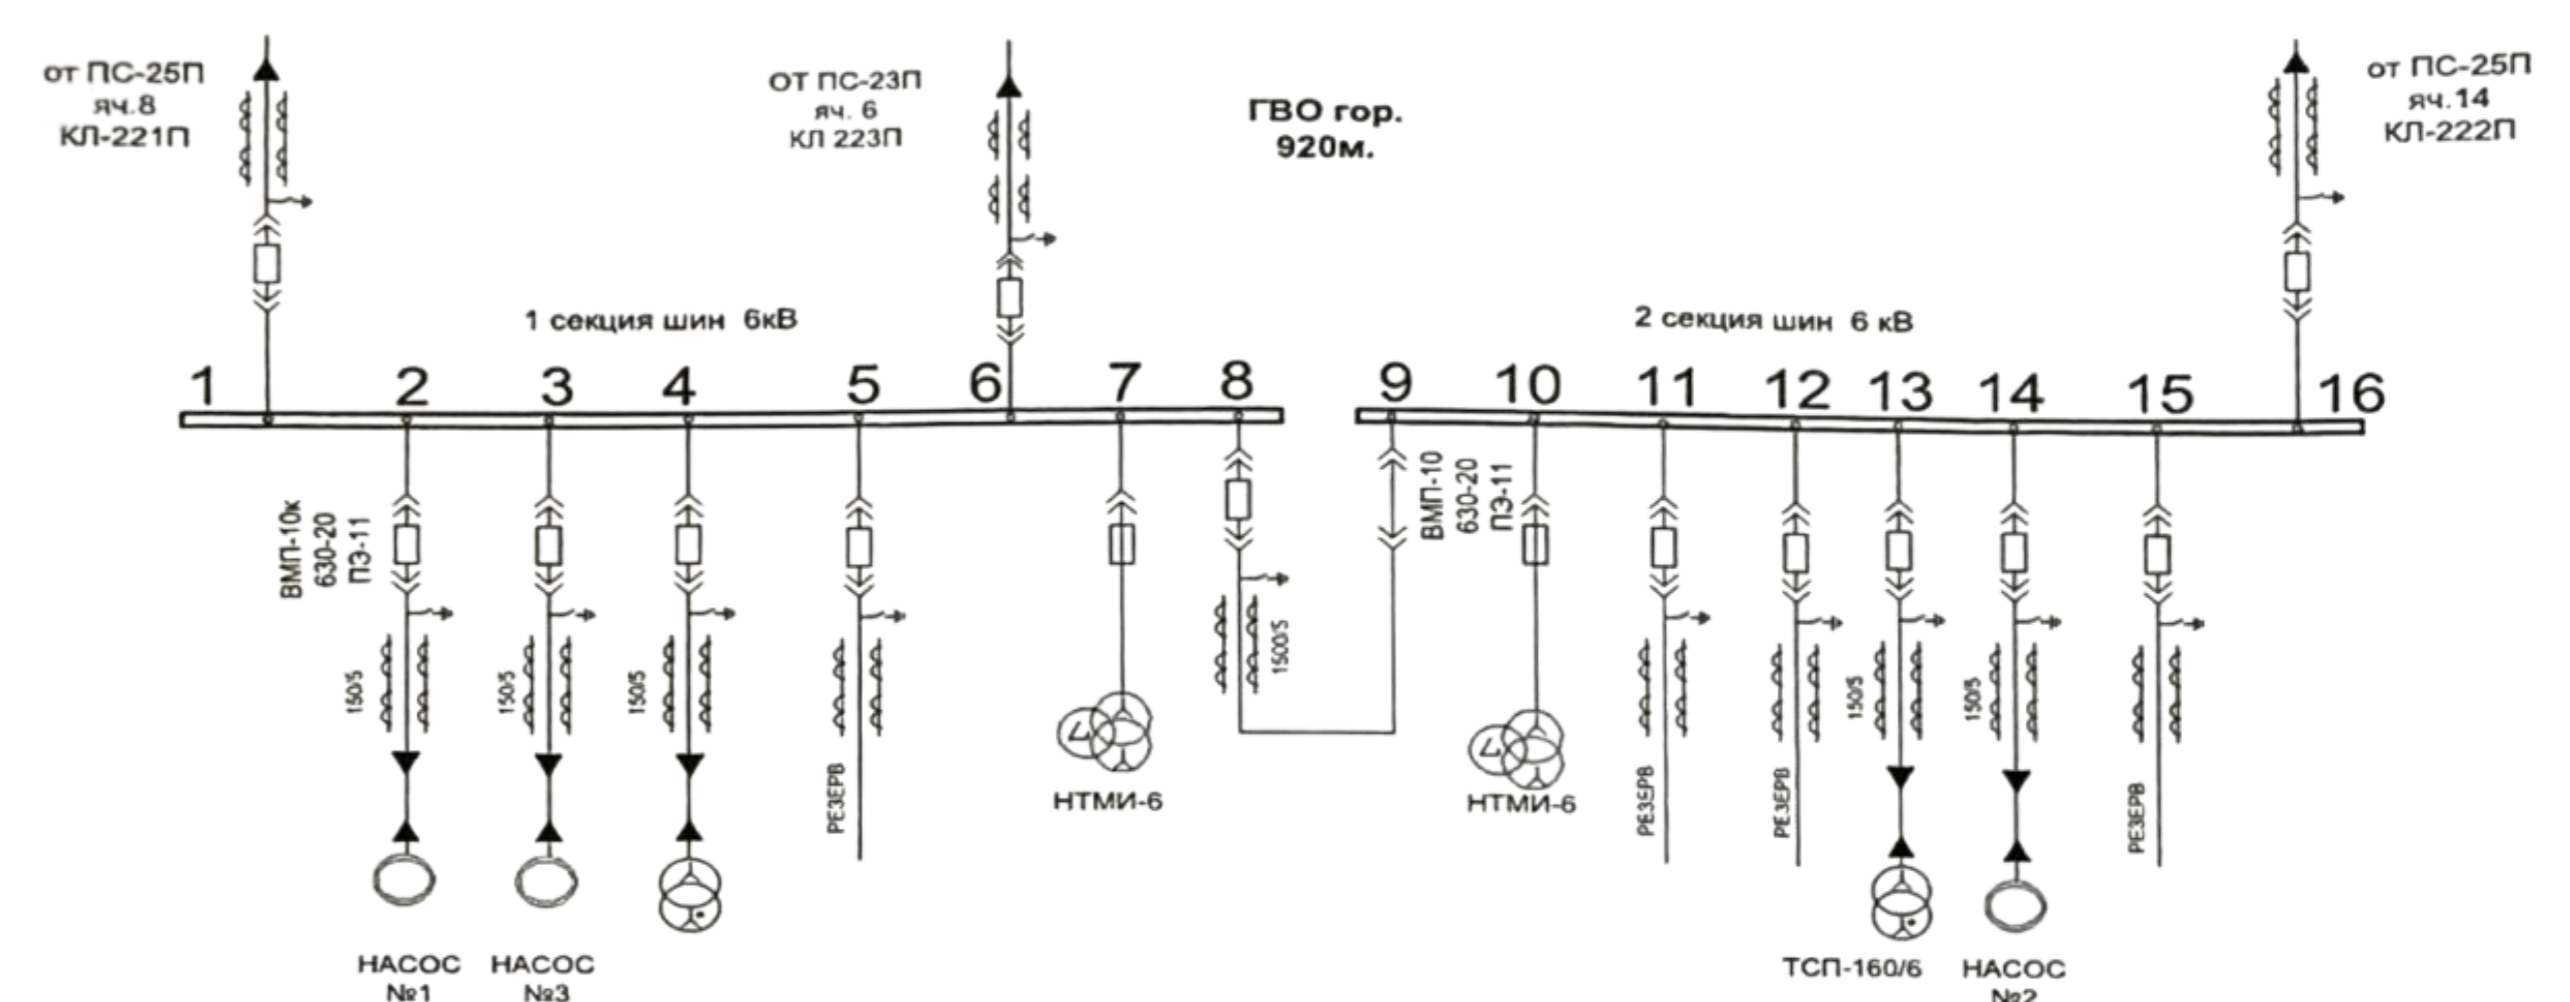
от ПС-25П
яч.8
КЛ-221П

ОТ ПС-23П
яч. 6
КЛ 223П

ГВО гор.
920м.

от ПС-25П
яч.14
КЛ-222П

1 секция шин 6кВ

2 секция шин 6 кВ

1 2 3 4 5 6 7 8 9 10 11 12 13 14 15 16

ВМП-10к
630-20
ПЭ-11

ВМП-10
630-20
ПЭ-11

150/5
150/5
150/5
1500/5
150/5
150/5

РЕЗЕРВ
РЕЗЕРВ
РЕЗЕРВ
РЕЗЕРВ

НТМИ-6
НТМИ-6

НАСОС
№1

НАСОС
№3

ТСП-160/6

НАСОС
№2